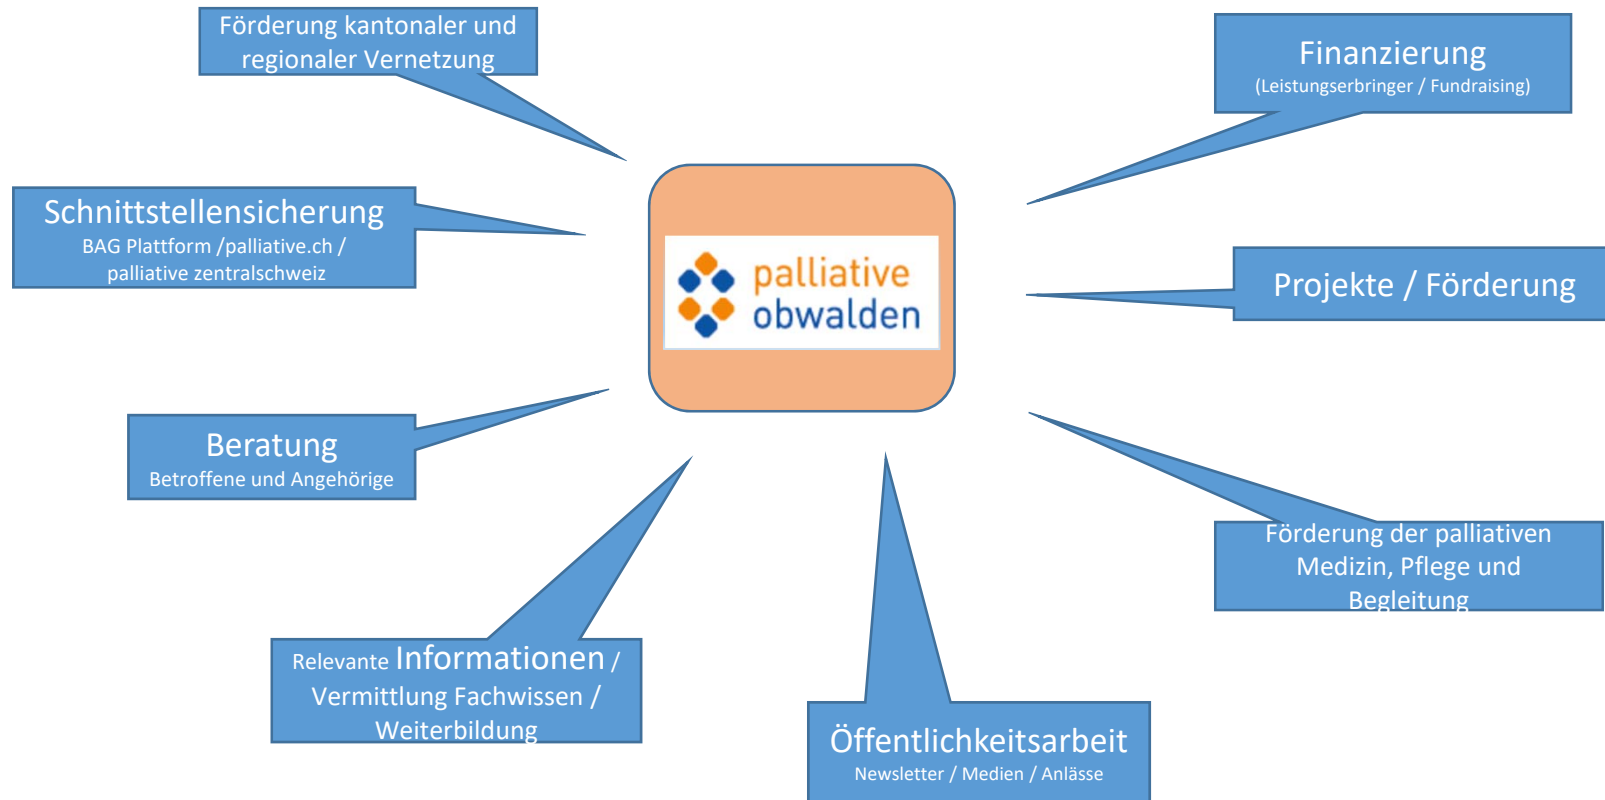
Förderung kantonaler und regionaler Vernetzung

Finanzierung
(Leistungserbringer / Fundraising)

Schnittstellensicherung
BAG Plattform /palliative.ch / palliative zentralschweiz

palliative obwalden

Projekte / Förderung

Beratung
Betroffene und Angehörige

Förderung der palliativen Medizin, Pflege und Begleitung

Relevante Informationen / Vermittlung Fachwissen / Weiterbildung

Öffentlichkeitsarbeit
Newsletter / Medien / Anlässe